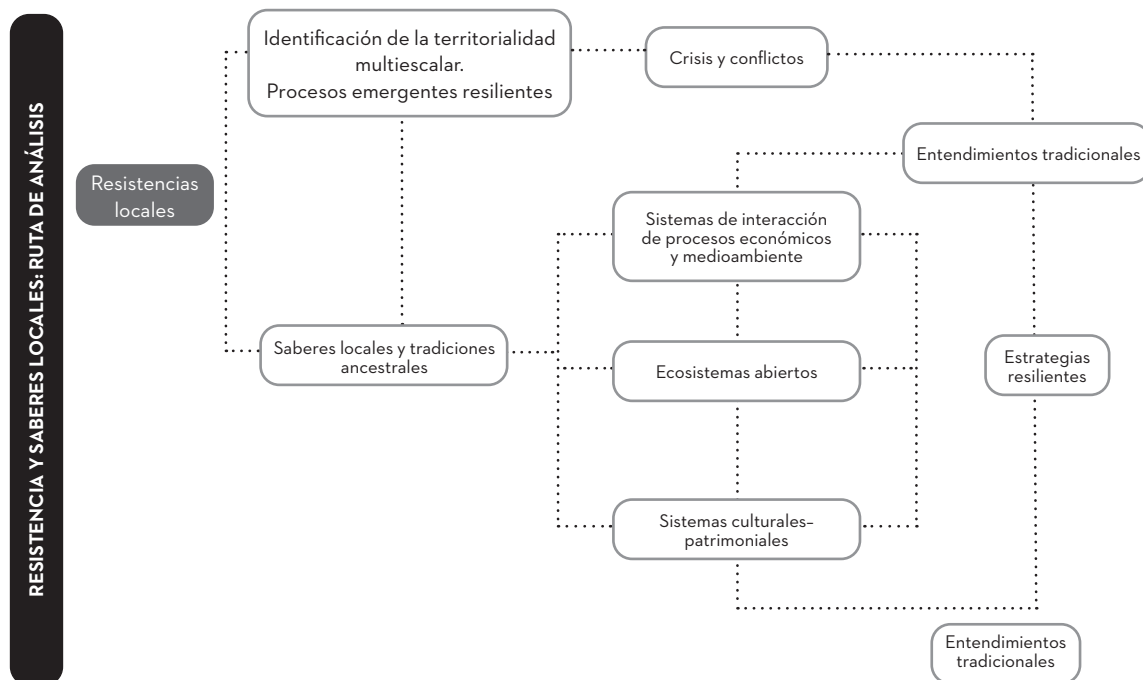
RESISTENCIA Y SABERES LOCALES: RUTA DE ANÁLISIS

Resistencias locales

Identificación de la territorialidad multiescalar. Procesos emergentes resilientes

Crisis y conflictos

Entendimientos tradicionales

Sistemas de interacción de procesos económicos y medioambiente

Saberes locales y tradiciones ancestrales

Ecosistemas abiertos

Estrategias resilientes

Sistemas culturales–patrimoniales

Entendimientos tradicionales